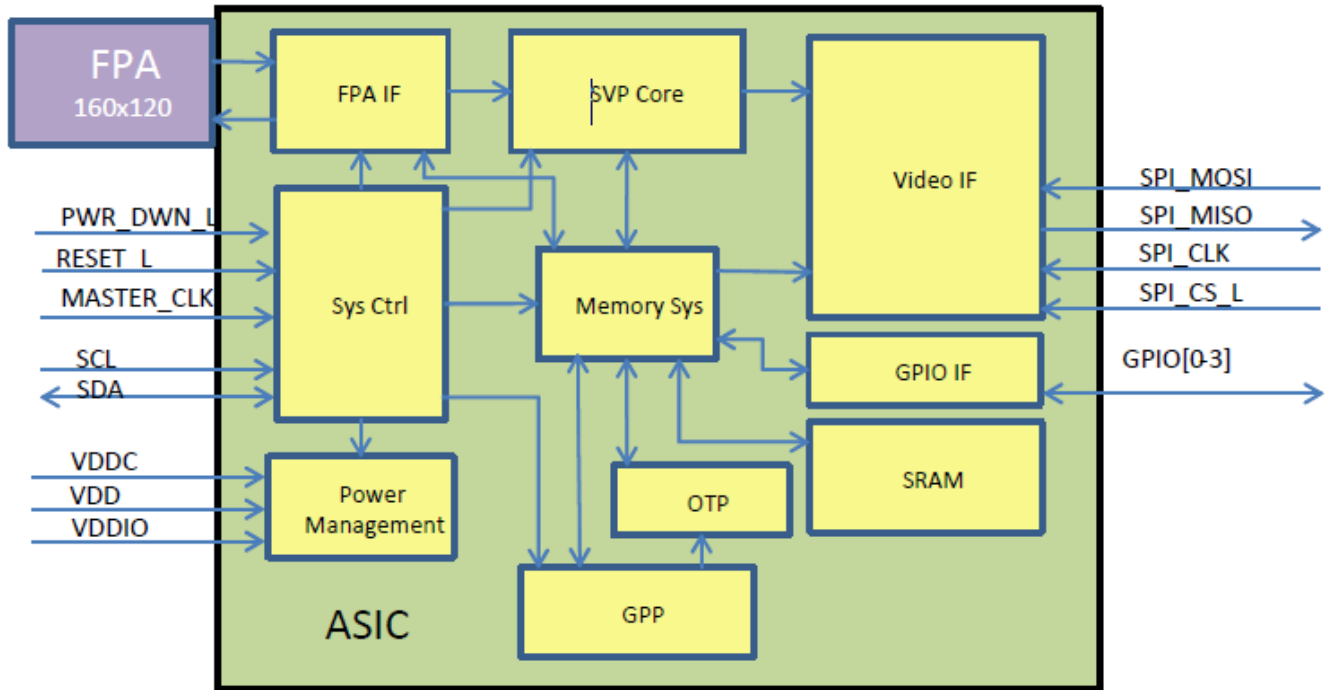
FPA
160x120

FPA IF

SVP Core

Video IF

PWR_DWN_L
RESET_L
MASTER_CLK
SCL
SDA

Sys Ctrl

Memory Sys

SPI_MOSI
SPI_MISO
SPI_CLK
SPI_CS_L

GPIO IF

GPIO[0-3]

VDDC
VDD
VDDIO

Power Management

OTP

SRAM

GPP

ASIC